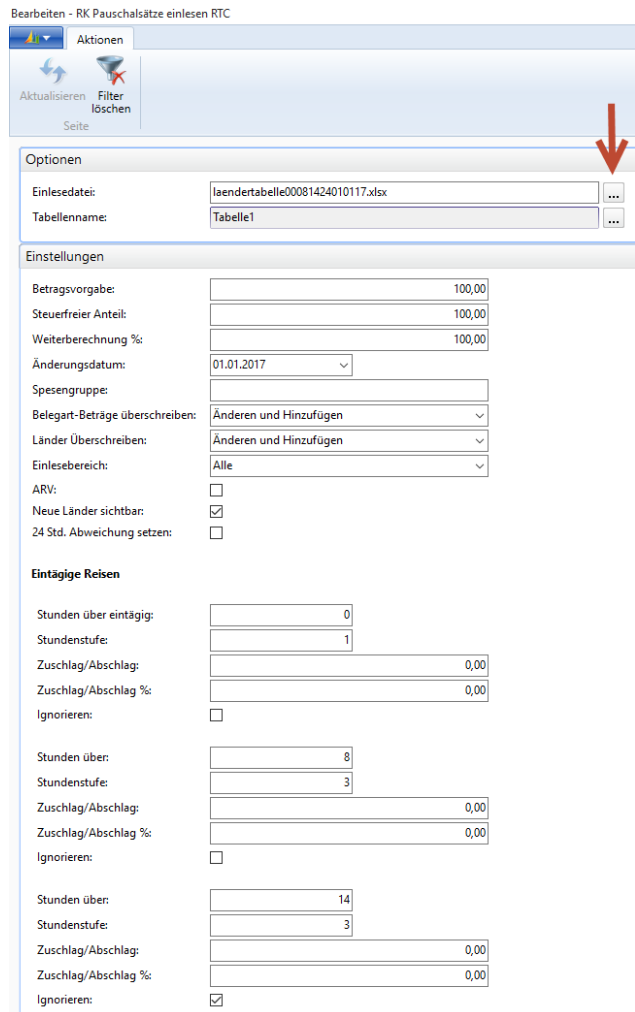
Bearbeiten - RK Pauschalsätze einlesen RTC

Aktionen

Aktualisieren
Filter löschen
Seite

Optionen

Einlesedatei: laendertabelle00081424010117.xlsx ...
Tabellenname: Tabelle1 ...

Einstellungen

Betragsvorgabe: 100,00
Steuerfreier Anteil: 100,00
Weiterberechnung %: 100,00
Änderungsdatum: 01.01.2017
Spesengruppe:
Belegart-Beträge überschreiben: Ändern und Hinzufügen
Länder Überschreiben: Ändern und Hinzufügen
Einlesebereich: Alle
ARV:
Neue Länder sichtbar:
24 Std. Abweichung setzen:

Eintägige Reisen

Stunden über eintägig: 0
Stundenstufe: 1
Zuschlag/Abschlag: 0,00
Zuschlag/Abschlag %: 0,00
Ignorieren:

Stunden über: 8
Stundenstufe: 3
Zuschlag/Abschlag: 0,00
Zuschlag/Abschlag %: 0,00
Ignorieren:

Stunden über: 14
Stundenstufe: 3
Zuschlag/Abschlag: 0,00
Zuschlag/Abschlag %: 0,00
Ignorieren: